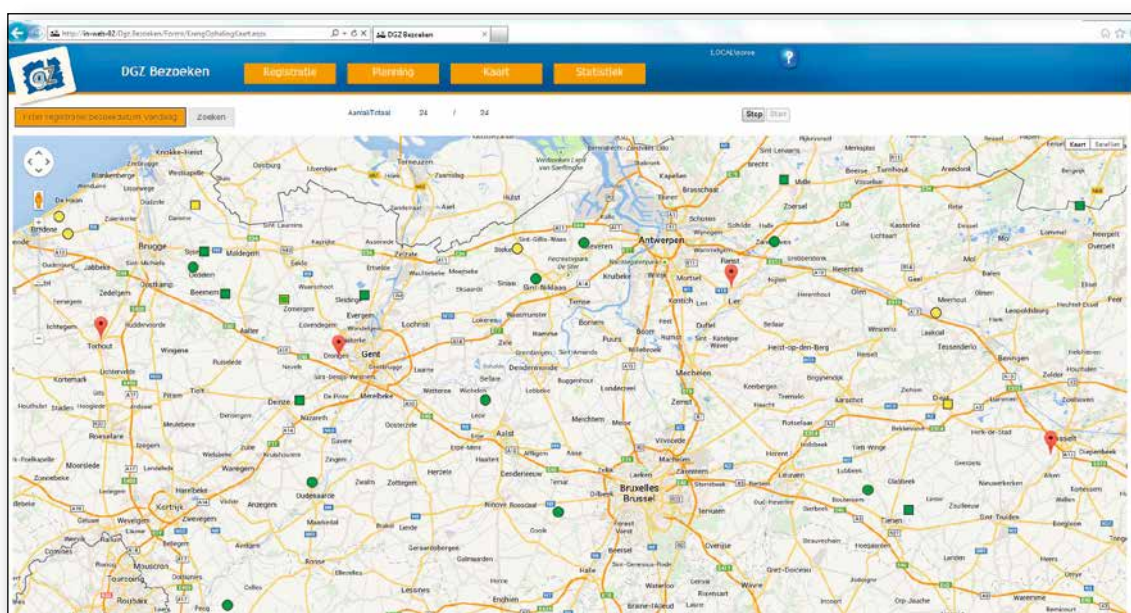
http://in-web-02/Dgz.Bezoeken/Forms/EnergOphalingKaart.aspx
DGZ Bezoeken

DGZ Bezoeken
Registratie
Planning
Kaart
Statistiek
LOCAL\

Filter registratie: bezoekdatum vandaag
Zoeken
Aantal/Totaal 24 / 24
Stop Start

Kaart Satelliet

Knokke-Heist
Oostburg
Terneuzen
Hulst
Antwerpen
Brasschaat
Zoersel
Brugge
Maldegem
Eeklo
Zelzate
Beveren
Sint-Niklaas
Lier
Herentals
Mol
Torhout
Gent
Lochristi
Temse
Boom
Mechelen
Heist-op-den-Berg
Westerlo
Beringen
Zedelgem
Oostkamp
Beernem
Aalter
Deinze
Lokeren
Dendermonde
Aarschot
Diest
Hasselt
Roeselare
Wetteren
Aalst
Zaventem
Leuven
Kortrijk
Waregem
Oudenaarde
Ninove
Bruxelles
Brussel
Tienen
Sint-Truiden
Genk
Mouscron
Geraardsbergen
Halle
Overijse
Wavre
Tongeren
Roubaix
Enghien
Waterloo